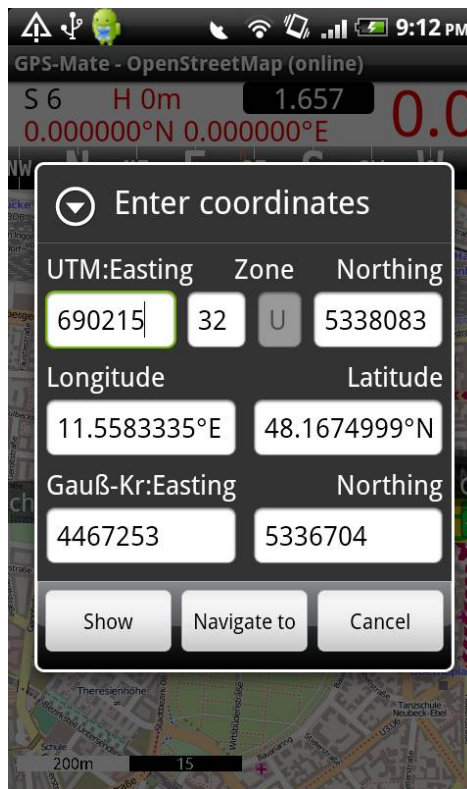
9:12 PM

GPS-Mate - OpenStreetMap (online)

S 6 H 0m 1.657

0.000000°N 0.000000°E

0.0

Enter coordinates

UTM:Easting Zone Northing

690215 32 U 5338083

Longitude Latitude

11.5583335°E 48.1674999°N

Gauß-Kr:Easting Northing

4467253 5336704

Show Navigate to Cancel

Theresienhöhe

Tanzschule Neubeck-Ebel

Schule

200m 15